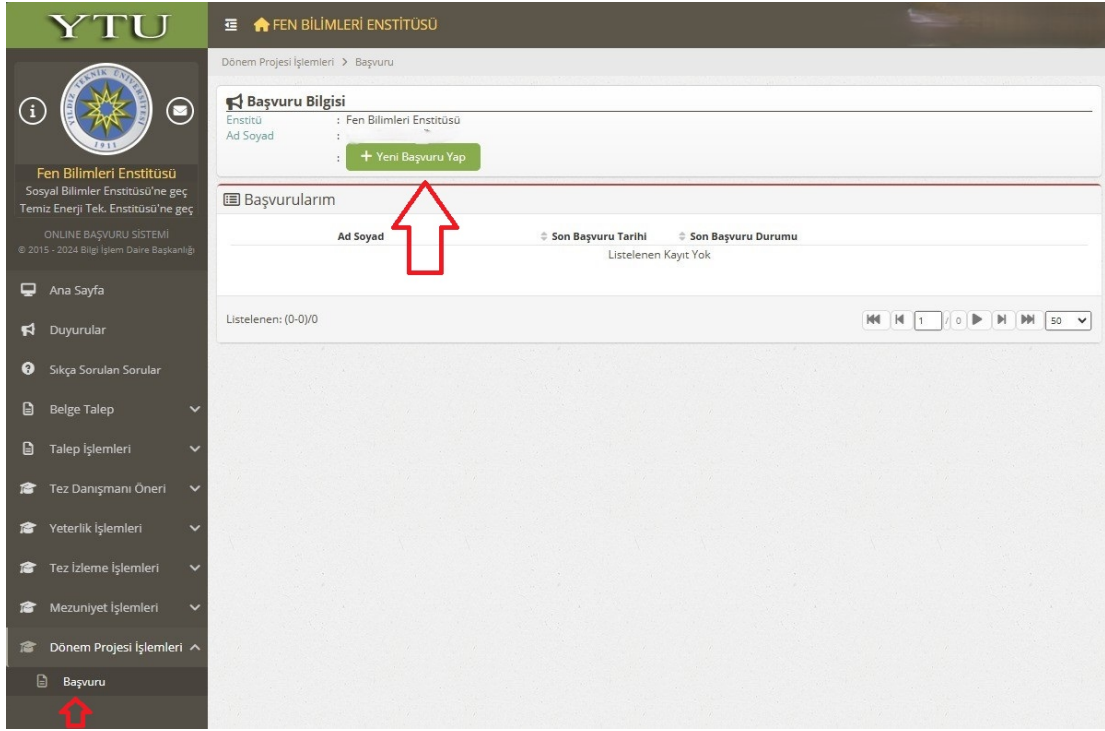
YTU

YILDIZ TEKNİK ÜNİVERSİTESİ 1911

Fen Bilimleri Enstitüsü
Sosyal Bilimler Enstitüsü'ne geç
Temiz Enerji Tek. Enstitüsü'ne geç

ONLINE BAŞVURU SİSTEMİ
© 2015 - 2024 Bilgi İşlem Daire Başkanlığı

Ana Sayfa
Duyurular
Sıkça Sorulan Sorular
Belge Talep
Talep İşlemleri
Tez Danışmanı Öneri
Yeterlik İşlemleri
Tez İzleme İşlemleri
Mezuniyet İşlemleri
Dönem Projesi İşlemleri
Başvuru

FEN BİLİMLERİ ENSTİTÜSÜ

Dönem Projesi İşlemleri > Başvuru

Başvuru Bilgisi
Enstitü : Fen Bilimleri Enstitüsü
Ad Soyad :
: + Yeni Başvuru Yap

Başvurularım

| Ad Soyad | Son Başvuru Tarihi | Son Başvuru Durumu |
|---|---|---|
| Listelenen Kayıt Yok | | |

Listelenen: (0-0)/0

1 / 0 50